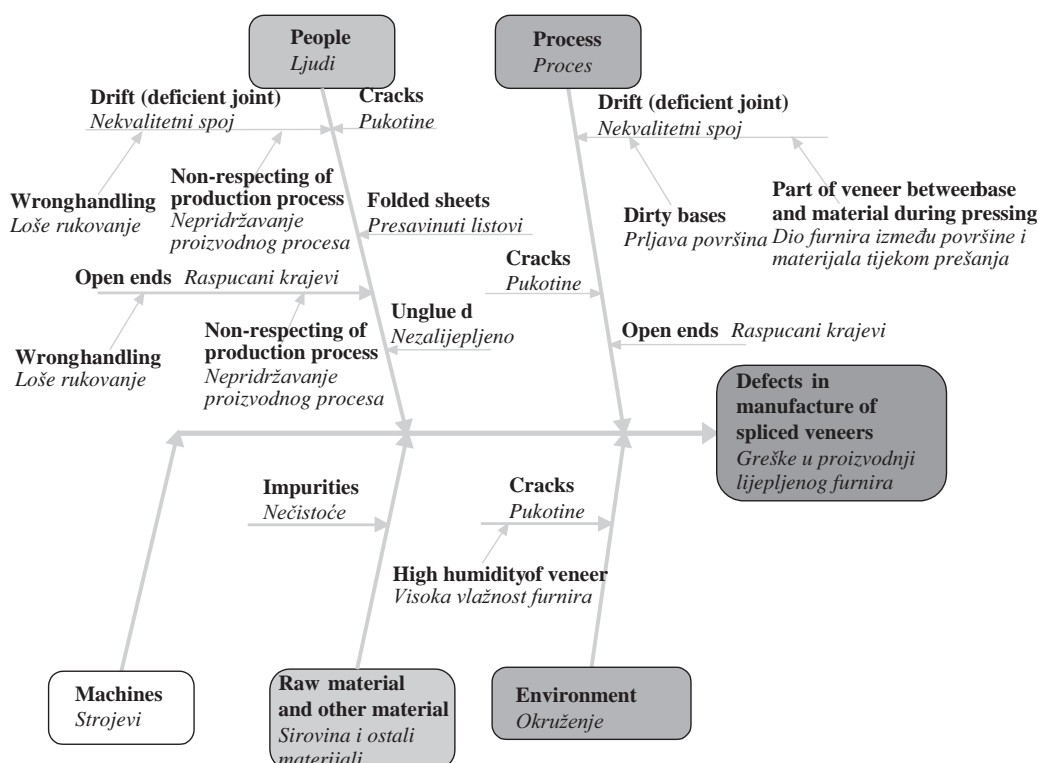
People
Ljudi

Process
Proces

Drift (deficient joint)
Nekvalitetni spoj

Cracks
Pukotine

Drift (deficient joint)
Nekvalitetni spoj

Non-respecting of production process
Nepridržavanje proizvodnog procesa

Folded sheets
Presavinuti listovi

Wronghandling
Loše rukovanje

Part of veneer betweenbase and material during pressing
Dio furnira između površine i materijala tijekom prešanja

Dirty bases
Prljava površina

Open ends Raspucani krajevi

Cracks
Pukotine

Unglue d
Nezalijepljeno

Non-respecting of production process
Nepridržavanje proizvodnog procesa

Open ends Raspucani krajevi

Wronghandling
Loše rukovanje

Defects in manufacture of spliced veneers
Greške u proizvodnji lijepljenog furnira

Impurities
Nečistoće

Cracks
Pukotine

High humidityof veneer
Visoka vlažnost furnira

Machines
Strojevi

Raw material and other material
Sirovina i ostali materijali

Environment
Okruženje